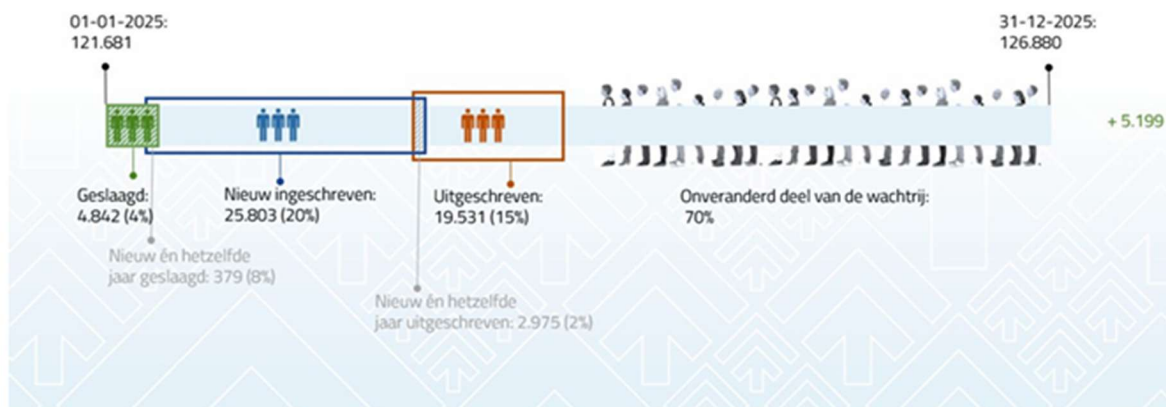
01-01-2025:
121.681

31-12-2025:
126.880

+ 5.199

Geslaagd:
4.842 (4%)

Nieuw ingeschreven:
25.803 (20%)

Uitgeschreven:
19.531 (15%)

Onveranderd deel van de wachtrij:
70%

Nieuw èn hetzelfde
jaar geslaagd: 379 (8%)

Nieuw èn hetzelfde
jaar uitgeschreven: 2.975 (2%)